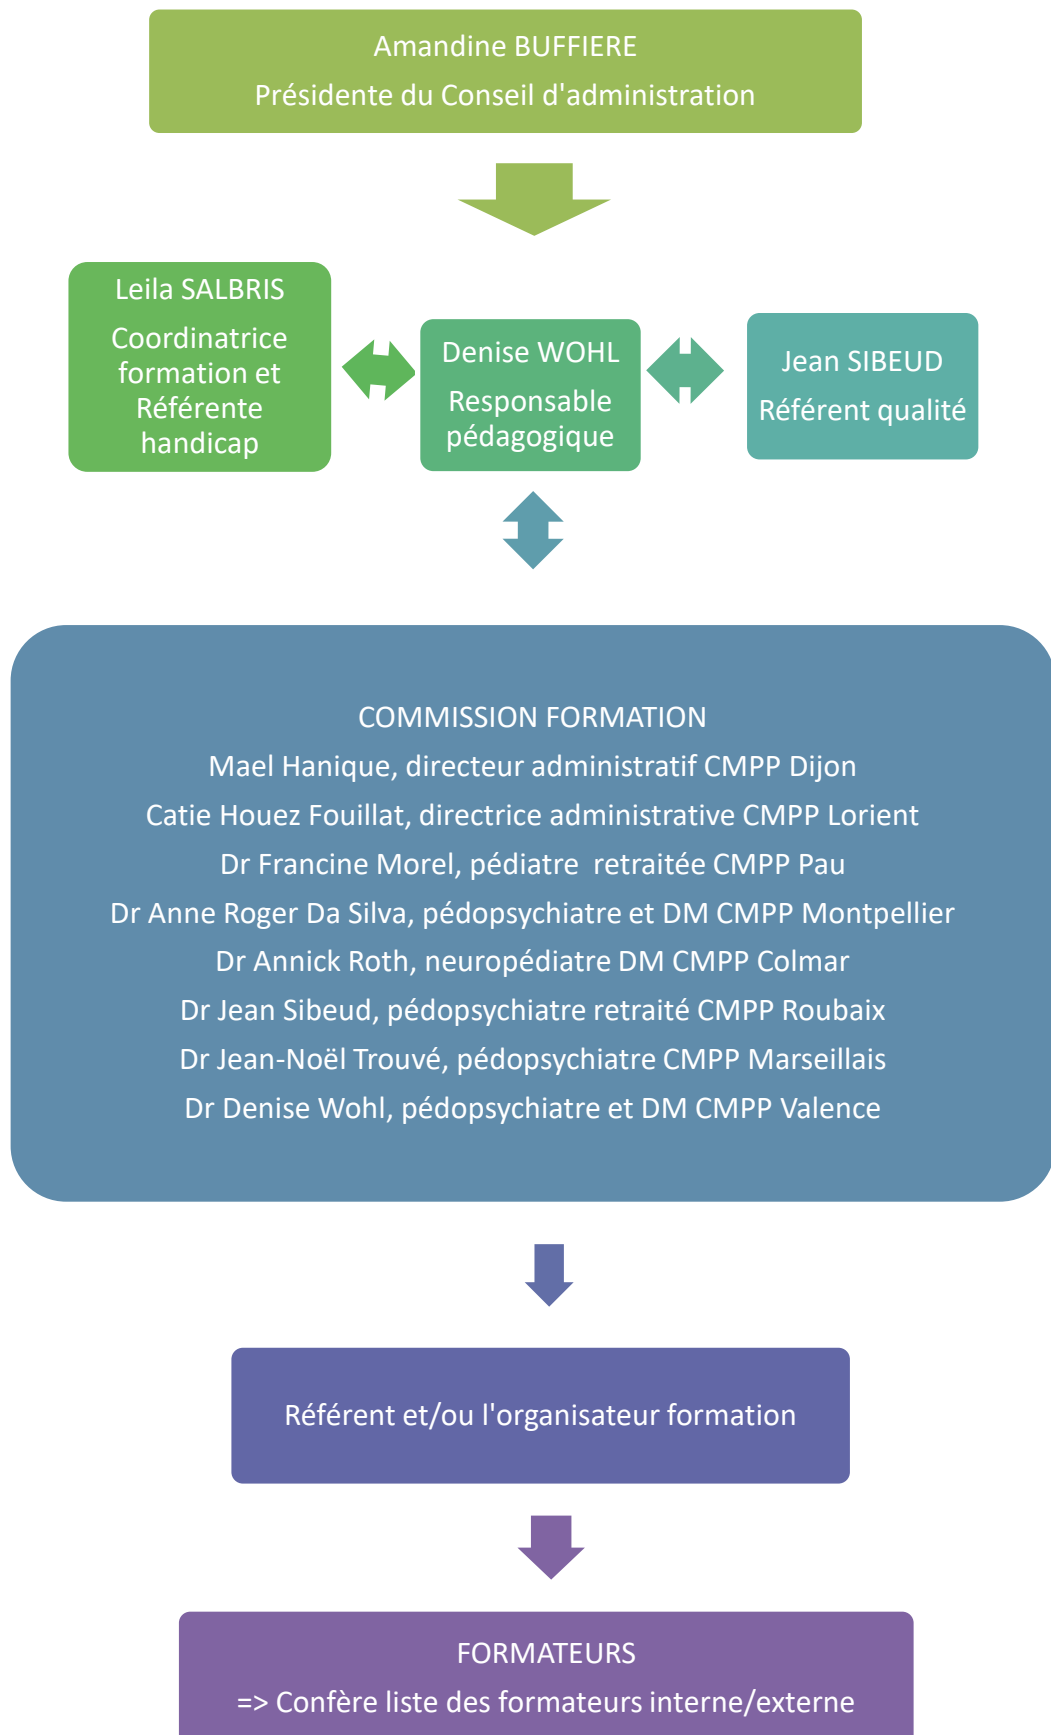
Amandine BUFFIERE
Présidente du Conseil d'administration

Leila SALBRIS
Coordinatrice formation et Référente handicap

Denise WOHL
Responsable pédagogique

Jean SIBEUD
Référent qualité

COMMISSION FORMATION
Mael Hanique, directeur administratif CMPP Dijon
Catie Houez Fouillat, directrice administrative CMPP Lorient
Dr Francine Morel, pédiatre retraitée CMPP Pau
Dr Anne Roger Da Silva, pédopsychiatre et DM CMPP Montpellier
Dr Annick Roth, neuropédiatre DM CMPP Colmar
Dr Jean Sibeud, pédopsychiatre retraité CMPP Roubaix
Dr Jean-Noël Trouvé, pédopsychiatre CMPP Marseillais
Dr Denise Wohl, pédopsychiatre et DM CMPP Valence

Référent et/ou l'organisateur formation

FORMATEURS
=> Confère liste des formateurs interne/externe